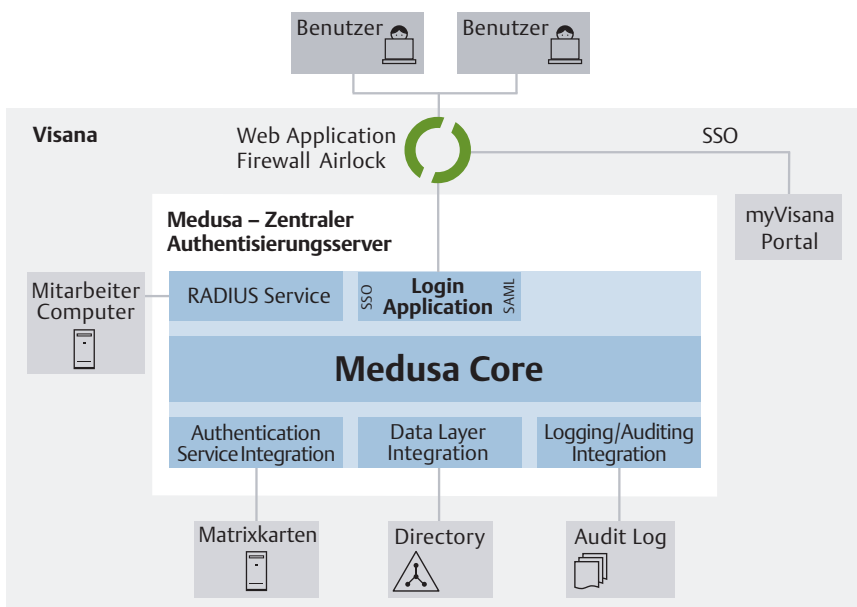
Benutzer

Benutzer

Visana

Web Application Firewall Airlock

SSO

myVisana Portal

Medusa – Zentraler Authentisierungsserver

Mitarbeiter Computer

RADIUS Service

SSO

Login Application

SAML

Medusa Core

Authentication Service Integration

Data Layer Integration

Logging/Auditing Integration

Matrixkarten

Directory

Audit Log